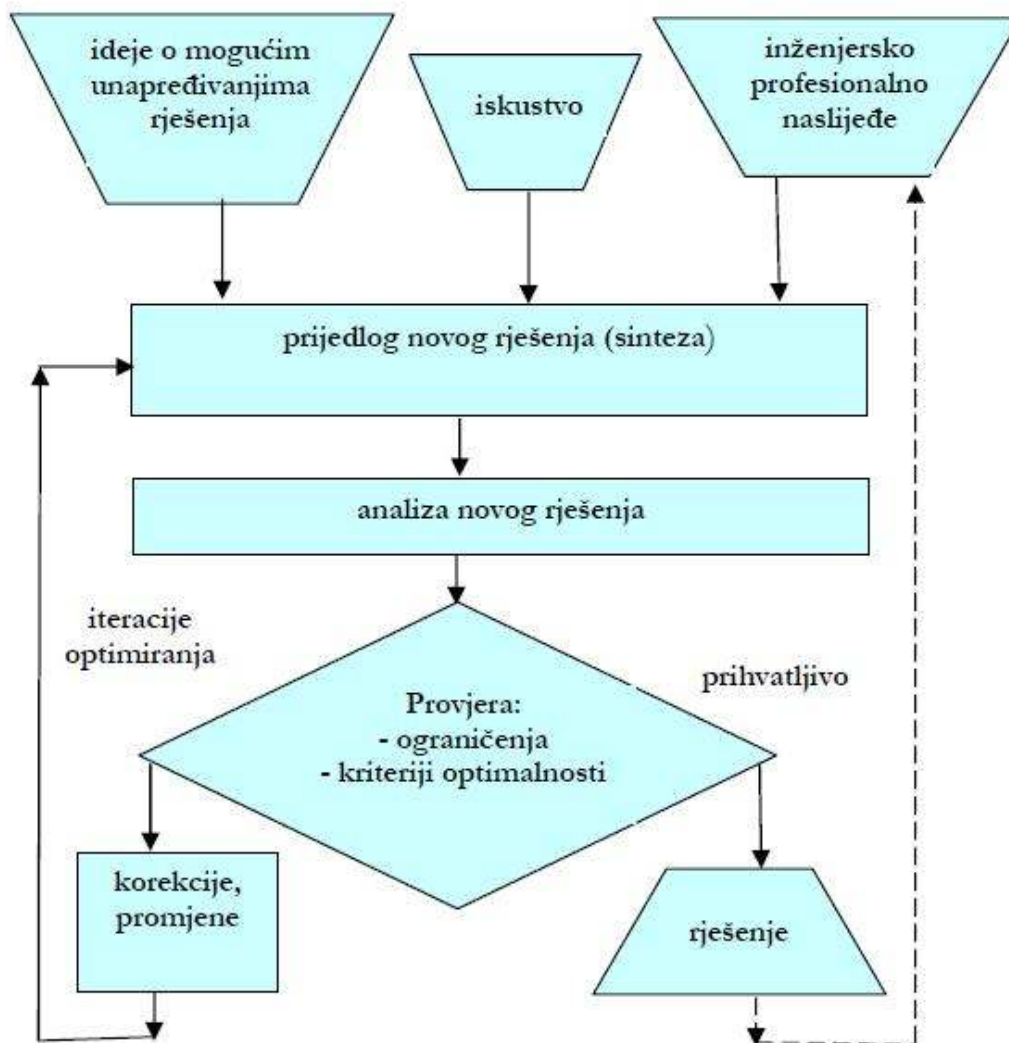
ideje o mogućim unapređivanjima rješenja

iskustvo

inženjersko profesionalno naslijeđe

prijedlog novog rješenja (sinteza)

analiza novog rješenja

iteracije optimiranja

Provjera:
- ograničenja
- kriteriji optimalnosti

prihvatljivo

korekcije, promjene

rješenje